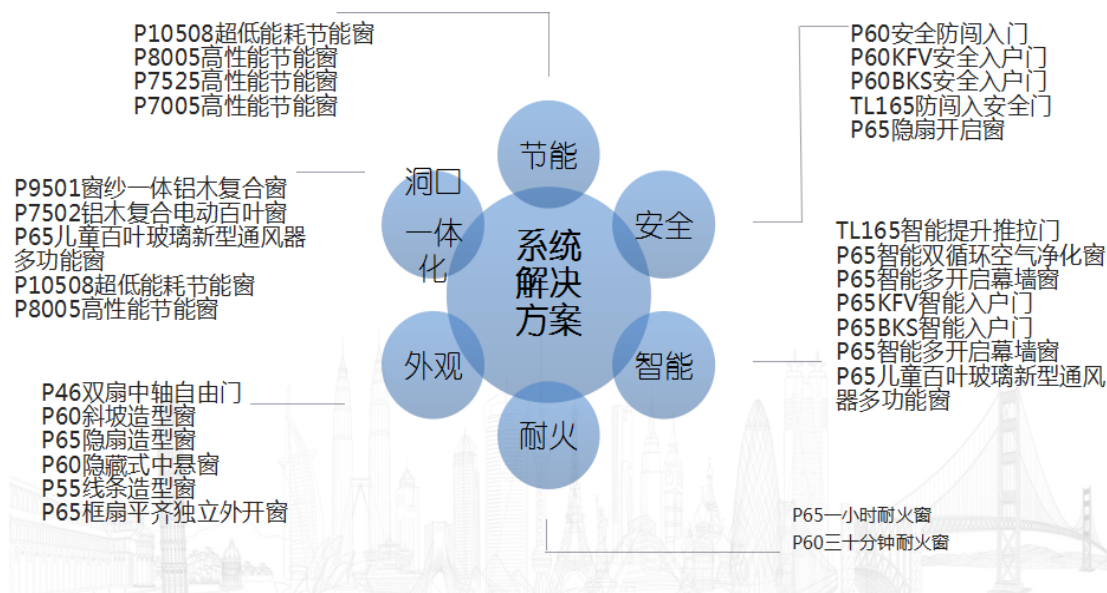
P10508超低能耗节能窗
P8005高性能节能窗
P7525高性能节能窗
P7005高性能节能窗

P60安全防闯入门
P60KFV安全入户门
P60BKS安全入户门
TL165防闯入安全门
P65隐扇开启窗

节能

洞口一体化

P9501窗纱一体铝木复合窗
P7502铝木复合电动百叶窗
P65儿童百叶玻璃新型通风器多功能窗
P10508超低能耗节能窗
P8005高性能节能窗

系统解决方案

安全

TL165智能提升推拉门
P65智能双循环空气净化窗
P65智能多开启幕墙窗
P65KFV智能入户门
P65BKS智能入户门
P65智能多开启幕墙窗
P65儿童百叶玻璃新型通风器多功能窗

外观

智能

耐火

P46双扇中轴自由门
P60斜坡造型窗
P65隐扇造型窗
P60隐藏式中悬窗
P55线条造型窗
P65框扇平齐独立外开窗

P65一小时耐火窗
P60三十分钟耐火窗